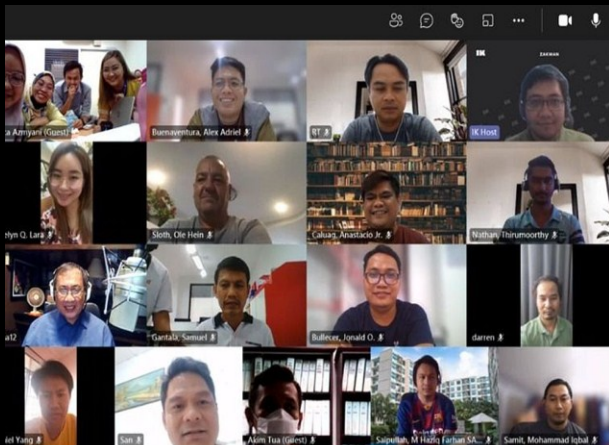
ta Azmyani (Guest)
Buenaventura, Alex Adriel
RT
IK Host
elyn Q. Lara
Sloth, Ole Hein
Caluag, Anastacio Jr.
Nathan, Thirumoorthy
a12
Gantala, Samuel
Bullecer, Jonald O.
darren
iel Yang
San
Akim Tua (Guest)
Saipullah, M Haziq Farhan SA...
Samit, Mohammad Iqbal